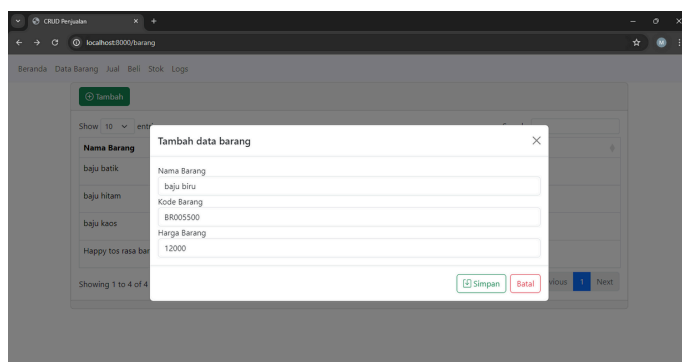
CRUD Penjualan
localhost:8000/barang
Beranda Data Barang Jual Beli Stok Logs
Tambah
Show 10 entr
Nama Barang
baju batik
baju hitam
baju kaos
Happy tos rasa bar
Showing 1 to 4 of 4
vious 1 Next
Tambah data barang
Nama Barang
baju biru
Kode Barang
BR005500
Harga Barang
12000
Simpan
Batal